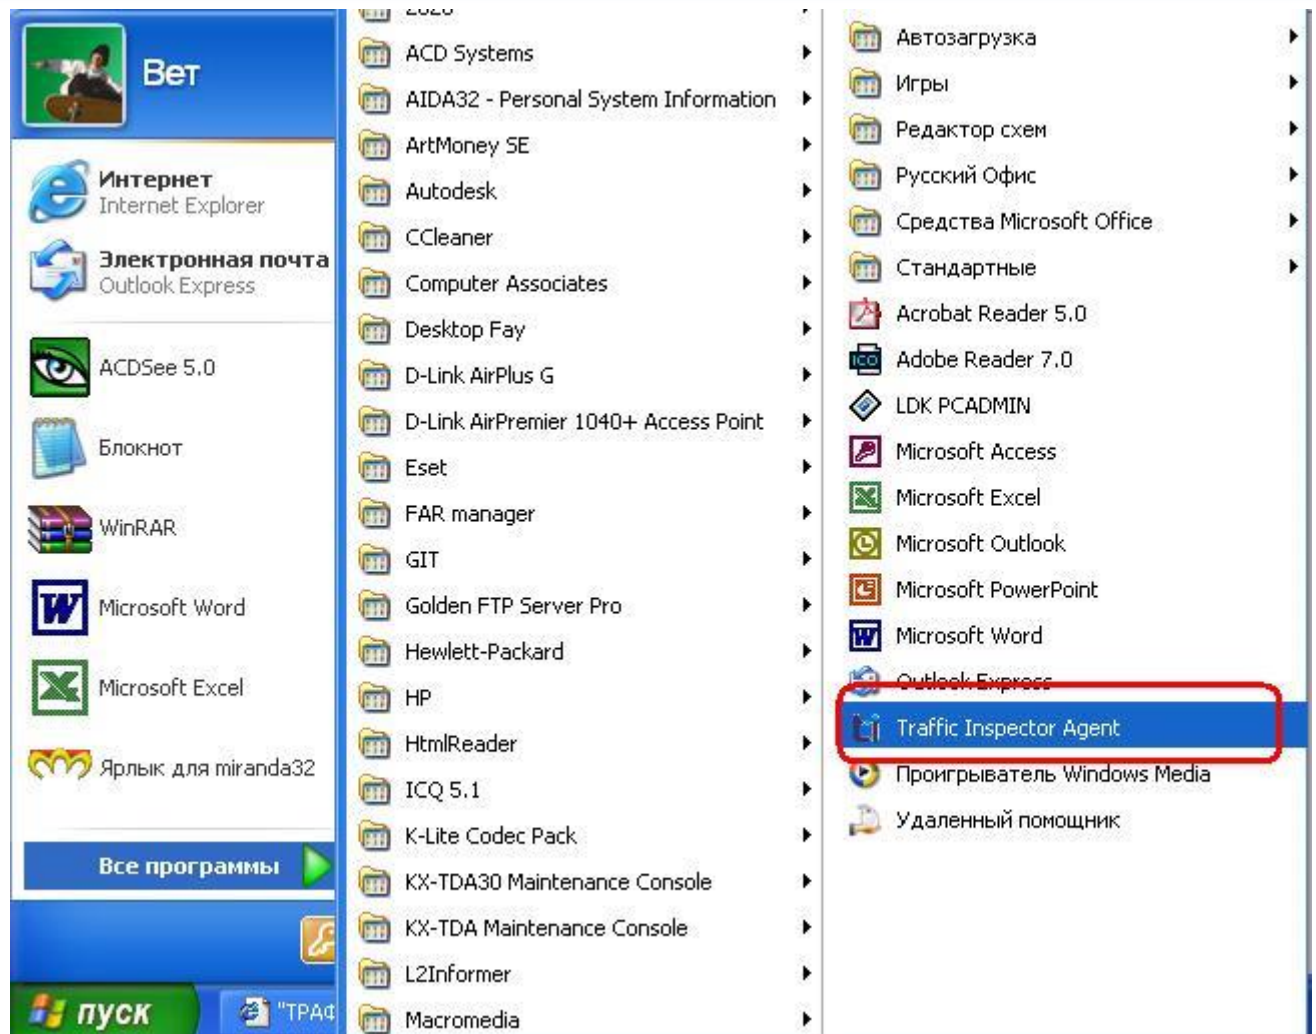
Вет

Интернет
Internet Explorer

Электронная почта
Outlook Express

ACDSee 5.0

Блокнот

WinRAR

Microsoft Word

Microsoft Excel

Ярлык для miranda32

Все программы

пуск

"ТРАФ

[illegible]
ACD Systems
AIDA32 - Personal System Information
ArtMoney SE
Autodesk
CCleaner
Computer Associates
Desktop Fay
D-Link AirPlus G
D-Link AirPremier 1040+ Access Point
Eset
FAR manager
GIT
Golden FTP Server Pro
Hewlett-Packard
HP
HtmlReader
ICQ 5.1
K-Lite Codec Pack
KX-TDA30 Maintenance Console
KX-TDA Maintenance Console
L2Informer
Macromedia

Автозагрузка
Игры
Редактор схем
Русский Офис
Средства Microsoft Office
Стандартные
Acrobat Reader 5.0
Adobe Reader 7.0
LDK PCADMIN
Microsoft Access
Microsoft Excel
Microsoft Outlook
Microsoft PowerPoint
Microsoft Word
Outlook Express
Traffic Inspector Agent
Проигрыватель Windows Media
Удаленный помощник